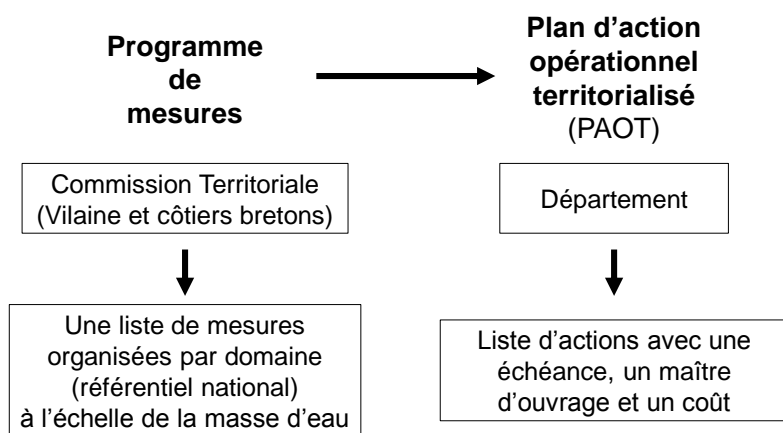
Programme de mesures

Plan d’action opérationnel territorialisé (PAOT)

Commission Territoriale (Vilaine et côtiers bretons)

Une liste de mesures organisées par domaine (référentiel national) à l’échelle de la masse d’eau

Département

Liste d’actions avec une échéance, un maître d’ouvrage et un coût